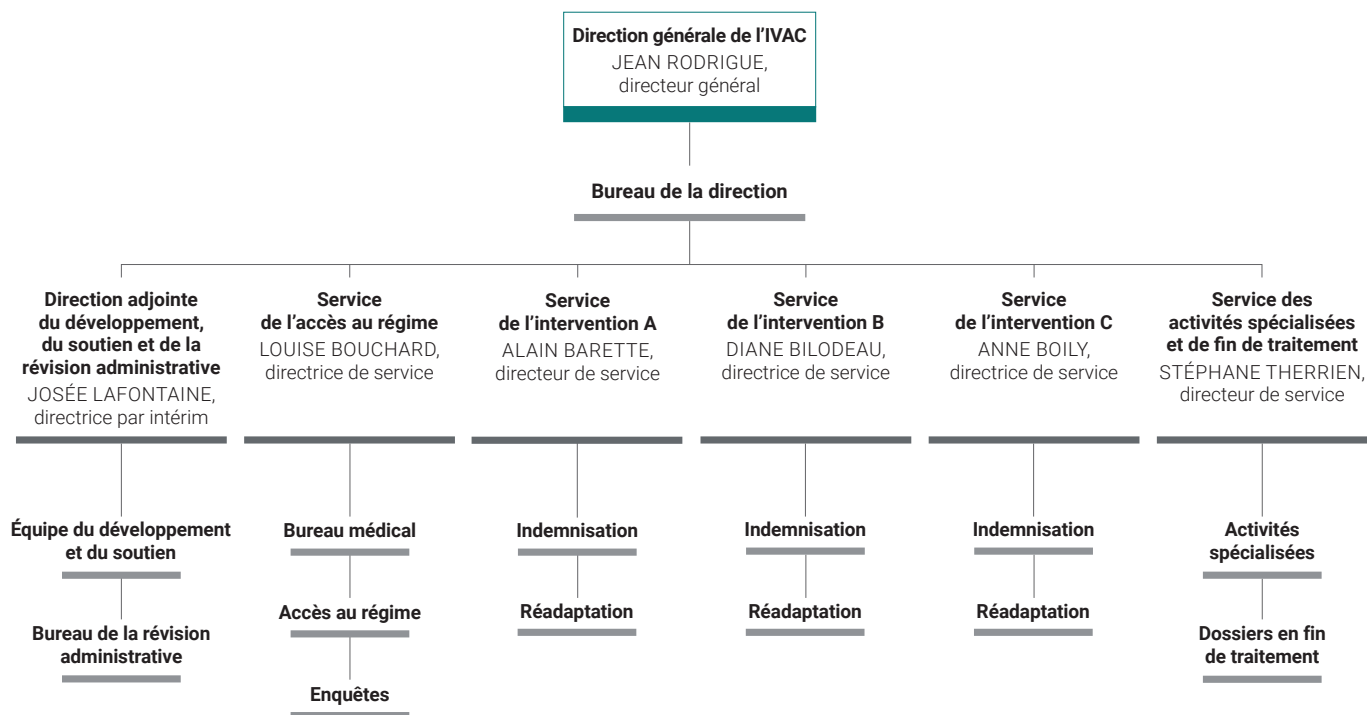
Direction générale de l'IVAC
JEAN RODRIGUE, directeur général

Bureau de la direction

Direction adjointe du développement, du soutien et de la révision administrative
JOSÉE LAFONTAINE, directrice par intérim

Équipe du développement et du soutien

Bureau de la révision administrative

Service de l'accès au régime
LOUISE BOUCHARD, directrice de service

Bureau médical

Accès au régime

Enquêtes

Service de l'intervention A
ALAIN BARETTE, directeur de service

Indemnisation

Réadaptation

Service de l'intervention B
DIANE BILODEAU, directrice de service

Indemnisation

Réadaptation

Service de l'intervention C
ANNE BOILY, directrice de service

Indemnisation

Réadaptation

Service des activités spécialisées et de fin de traitement
STÉPHANE THERRIEN, directeur de service

Activités spécialisées

Dossiers en fin de traitement